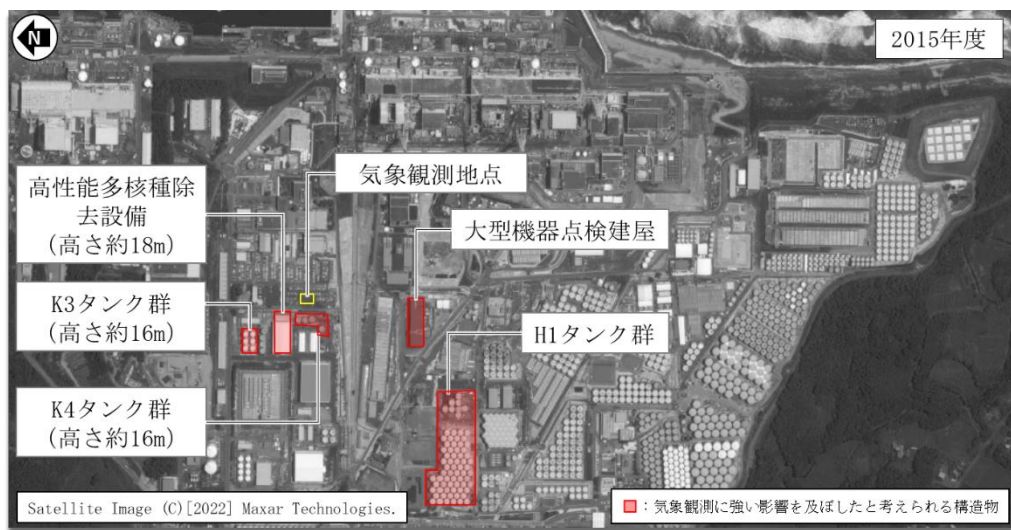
N

2015年度

高性能多核種除去設備
(高さ約18m)

気象観測地点

大型機器点検建屋

K3タンク群
(高さ約16m)

H1タンク群

K4タンク群
(高さ約16m)

Satellite Image (C)[2022] Maxar Technologies.

：気象観測に強い影響を及ぼしたと考えられる構造物